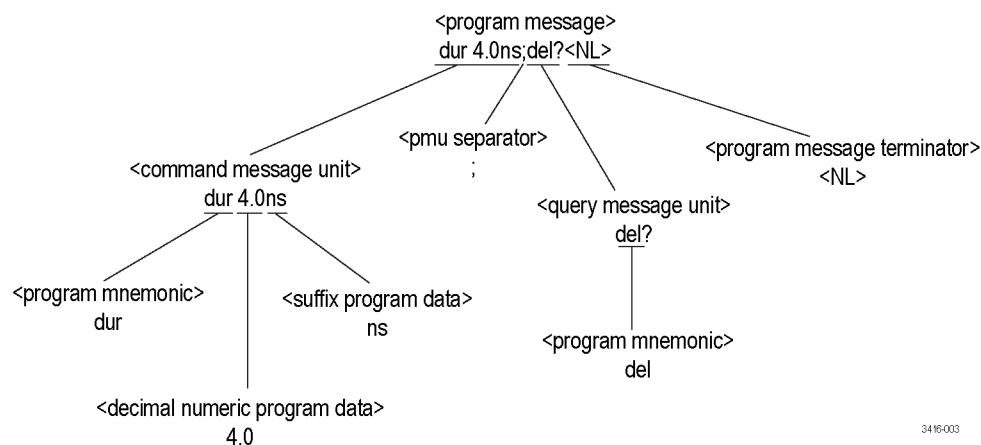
<program message>
dur 4.0ns;del?<NL>

<command message unit>
dur 4.0ns

<pmu separator>
;

<query message unit>
del?

<program message terminator>
<NL>

<program mnemonic>
dur

<suffix program data>
ns

<program mnemonic>
del

<decimal numeric program data>
4.0

3416-003